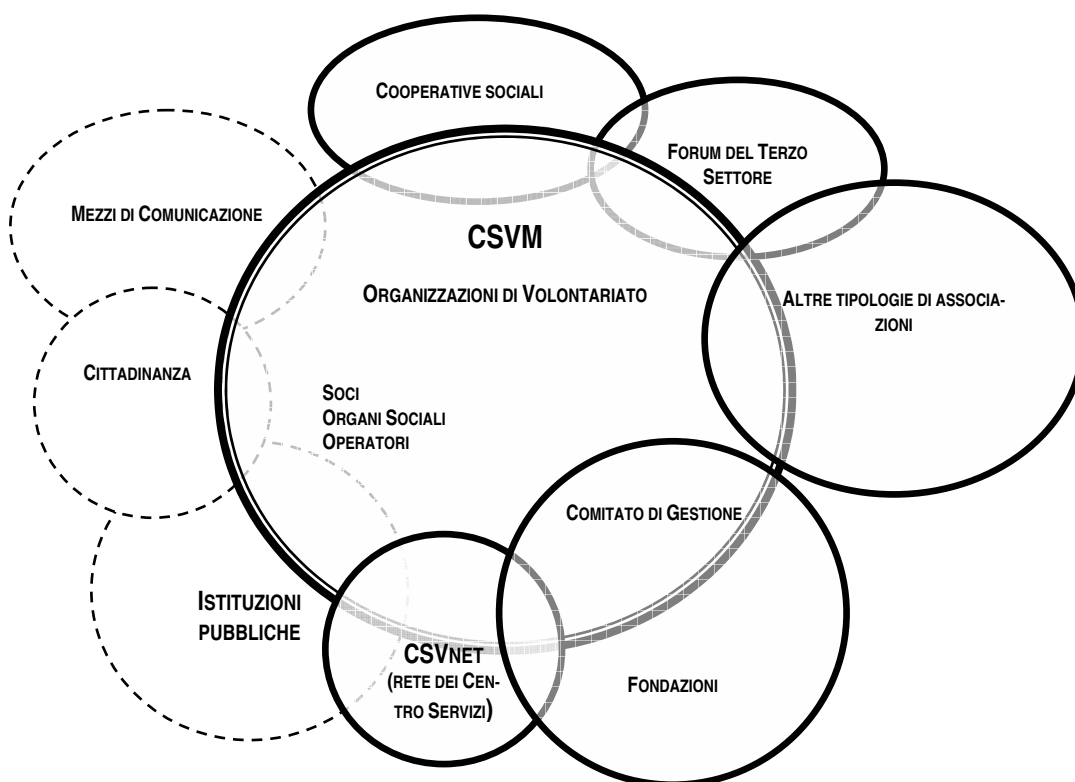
COOPERATIVE SOCIALI

FORUM DEL TERZO SETTORE

MEZZI DI COMUNICAZIONE

CSVM

ORGANIZZAZIONI DI VOLONTARIATO

ALTRE TIPOLOGIE DI ASSOCIAZIONI

CITTADINANZA

SOCI
ORGANI SOCIALI
OPERATORI

COMITATO DI GESTIONE

ISTITUZIONI PUBBLICHE

CSVNET (RETE DEI CENTRO SERVIZI)

FONDAZIONI